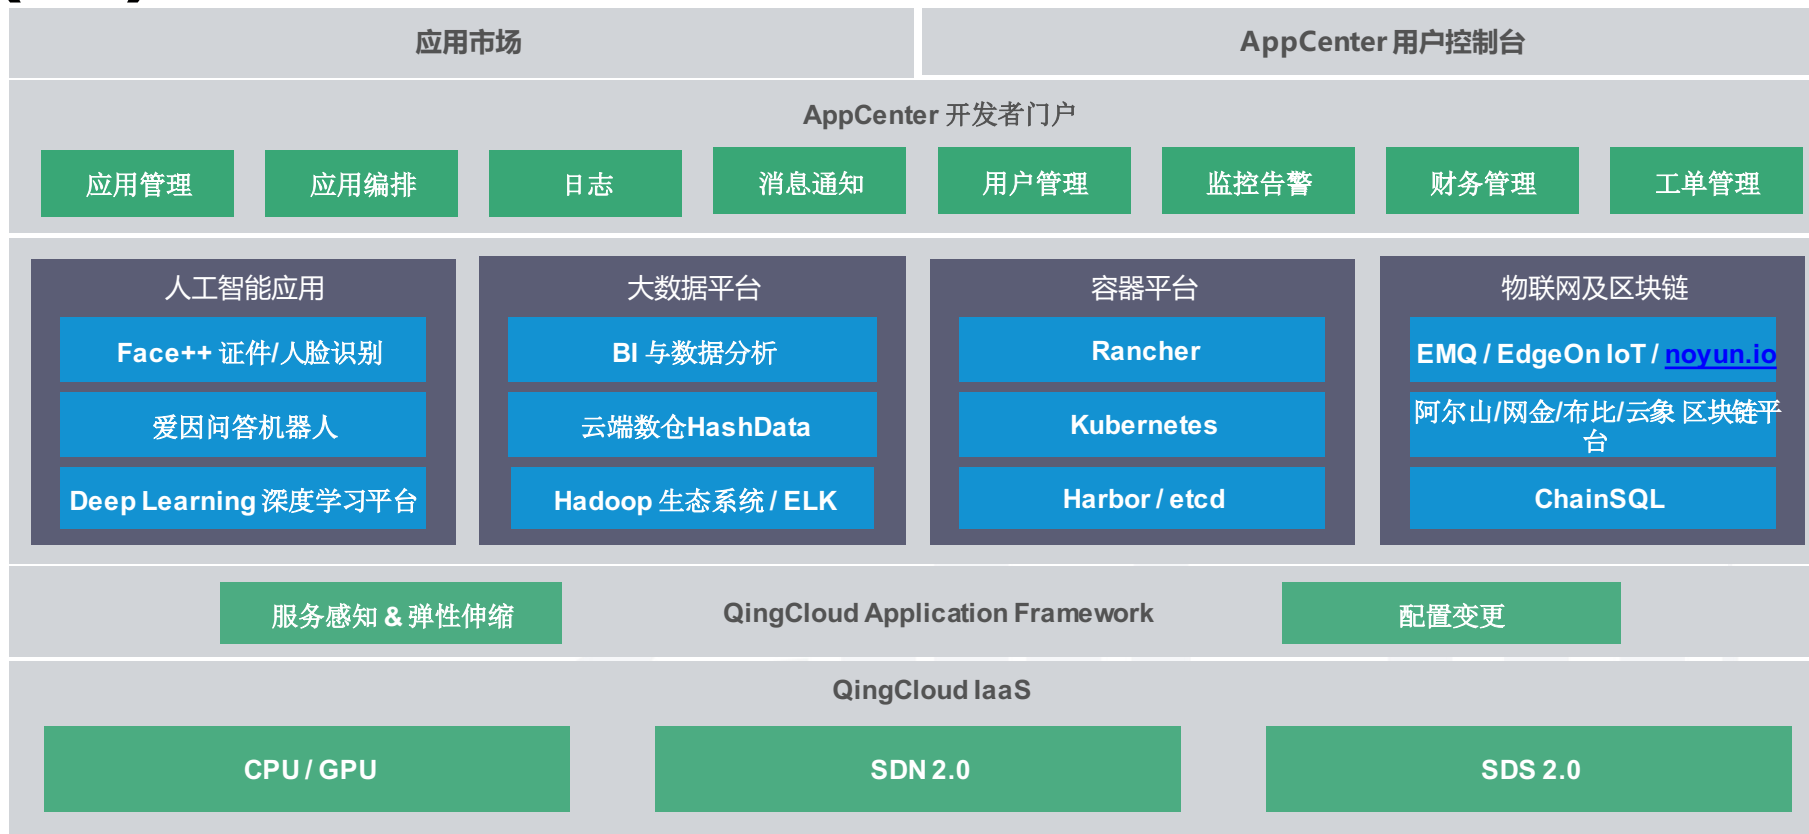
应用市场

AppCenter 用户控制台

AppCenter 开发者门户

应用管理

应用编排

日志

消息通知

用户管理

监控告警

财务管理

工单管理

人工智能应用

Face++ 证件/人脸识别

爱因问答机器人

Deep Learning 深度学习平台

大数据平台

BI 与数据分析

云端数仓HashData

Hadoop 生态系统 / ELK

容器平台

Rancher

Kubernetes

Harbor / etcd

物联网及区块链

EMQ / EdgeOn IoT / noyun.io

阿尔山/网金/布比/云象 区块链平台

ChainSQL

服务感知 & 弹性伸缩

QingCloud Application Framework

配置变更

QingCloud IaaS

CPU / GPU

SDN 2.0

SDS 2.0